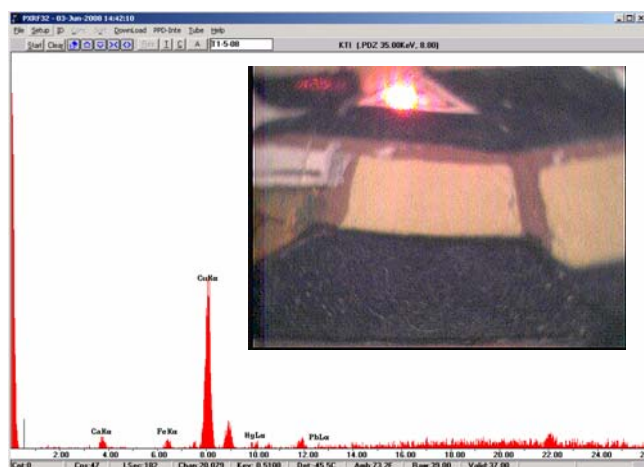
PXRF32 - 03-Jun-2008 14:42:10
File Setup ID Calc Fit DownLoad PPD-Inte Tube Help
Start Clear Trim I C A 11-5-08
KTI (.PDZ 35.00KeV, 8.00)
CuKα
CaKα
FeKα
HgLα
PbLα
2.00 4.00 6.00 8.00 10.00 12.00 14.00 16.00 18.00 20.00 22.00 24.00
Cnt 0 Cps 47 LSec 182 Chan 20.029 Kev 8.5100 Det 45.5C Amb 23.2F Bias 39.00 Volts 37.00